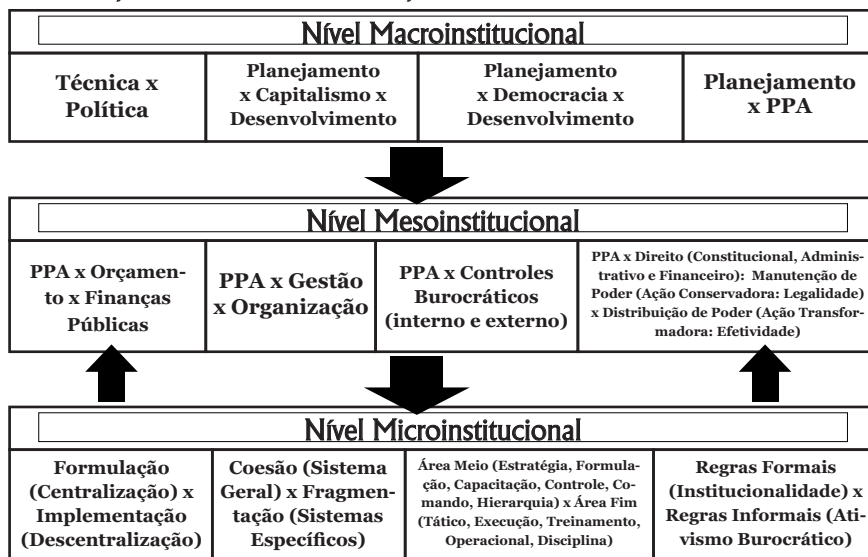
Nível Macroinstitucional

Técnica x Política

Planejamento x Capitalismo x Desenvolvimento

Planejamento x Democracia x Desenvolvimento

Planejamento x PPA

Nível Mesoinstitucional

PPA x Orçamento x Finanças Públicas

PPA x Gestão x Organização

PPA x Controles Burocráticos (interno e externo)

PPA x Direito (Constitucional, Administrativo e Financeiro): Manutenção de Poder (Ação Conservadora: Legalidade) x Distribuição de Poder (Ação Transformadora: Efetividade)

Nível Microinstitucional

Formulação (Centralização) x Implementação (Descentralização)

Coesão (Sistema Geral) x Fragmentação (Sistemas Específicos)

Área Meio (Estratégia, Formulação, Capacitação, Controle, Comando, Hierarquia) x Área Fim (Tático, Execução, Treinamento, Operacional, Disciplina)

Regras Formais (Institucionalidade) x Regras Informais (Ativismo Burocrático)